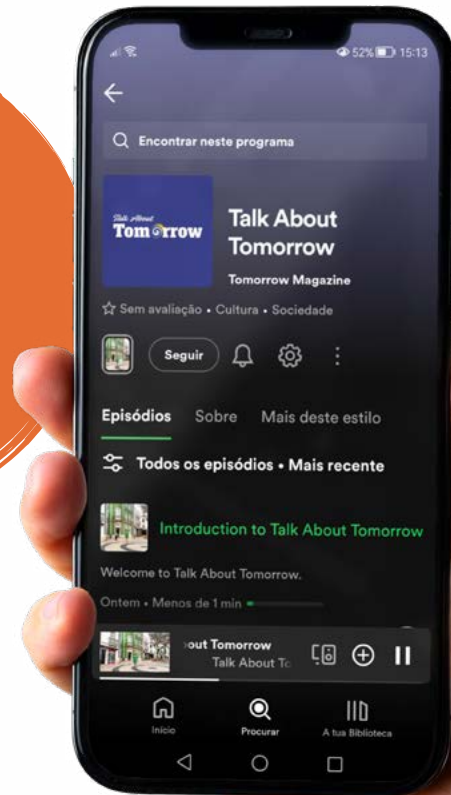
52% 15:13

Encontrar neste programa

Talk About Tomorrow

Talk About Tomorrow

Tomorrow Magazine

Sem avaliação • Cultura • Sociedade

Seguir

Episódios Sobre Mais deste estilo

Todos os episódios • Mais recente

Introduction to Talk About Tomorrow

Welcome to Talk About Tomorrow.

Ontem • Menos de 1 min

out Tomorrow
Talk About To

Início Procurar A tua Biblioteca